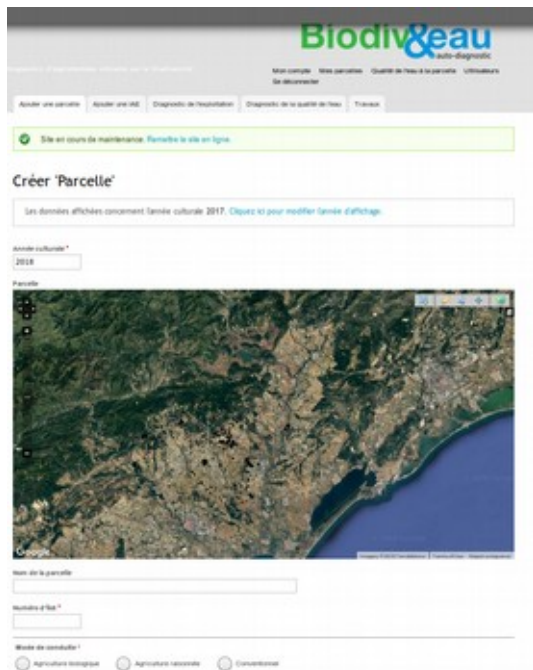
Biodiv&eau
auto-diagnostic

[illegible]

Mon compte Mes parcelles Qualité de l'eau à la parcelle Utilisateurs Se déconnecter

Ajouter une parcelle | Ajouter une ilôt | Diagnostic de l'exploitation | Diagnostic de la qualité de l'eau | Travaux

Site en cours de maintenance. Remettre le site en ligne.

Créer 'Parcelle'

Les données affichées concernent l'année culturale 2017. Cliquez ici pour modifier l'année d'affichage.

Année culturale *
2018

Parcelle

Google

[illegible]

Nom de la parcelle

Numéro d'îlot *

Mode de conduite *
Agriculture biologique
Agriculture raisonnée
Conventionnel